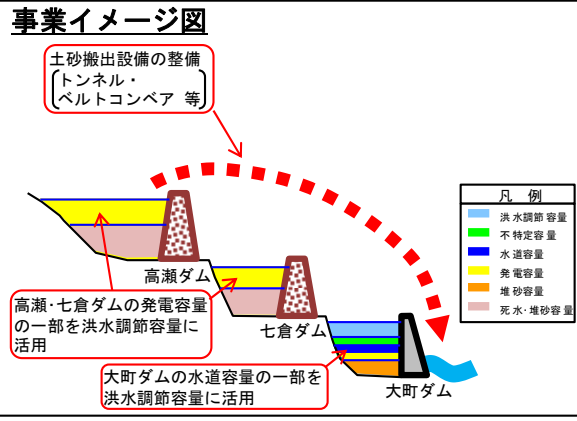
事業イメージ図

土砂搬出設備の整備
(トンネル・
ベルトコンベア 等)

凡 例
洪水調節容量
不特定容量
水道容量
発電容量
堆砂容量
死水・堆砂容量

高瀬ダム

高瀬・七倉ダムの発電容量の一部を洪水調節容量に活用

七倉ダム

大町ダムの水道容量の一部を洪水調節容量に活用

大町ダム